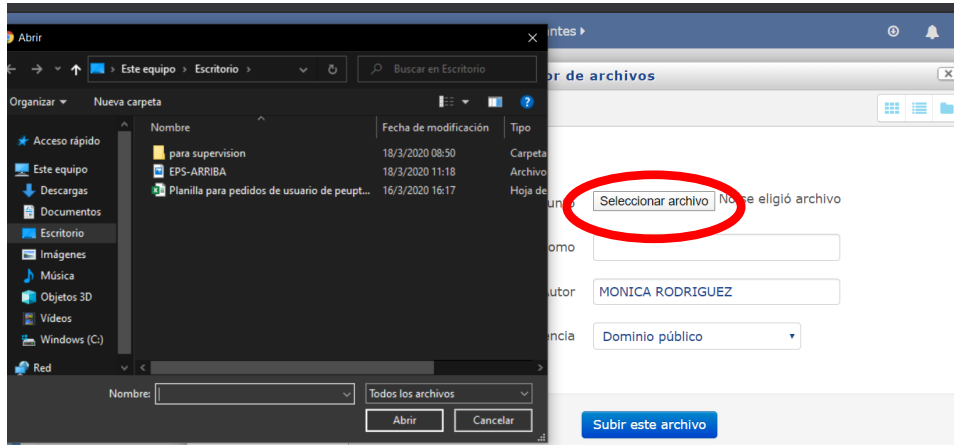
Abrir

Este equipo › Escritorio ›

Buscar en Escritorio

Organizar ▾ Nueva carpeta

Acceso rápido
Este equipo
Descargas
Documentos
Escritorio
Imágenes
Música
Objetos 3D
Vídeos
Windows (C:)
Red

| Nombre | Fecha de modificación | Tipo |
|---|---|---|
| para supervision | 18/3/2020 08:50 | Carpeta |
| EPS-ARRIBA | 18/3/2020 11:18 | Archivo |
| Planilla para pedidos de usuario de peupt... | 16/3/2020 16:17 | Hoja de |

Nombre:

Todos los archivos

Abrir Cancelar

ntes ›

or de archivos

Seleccionar archivo No se eligió archivo

omo

utor MONICA RODRIGUEZ

ncia Dominio público

Subir este archivo